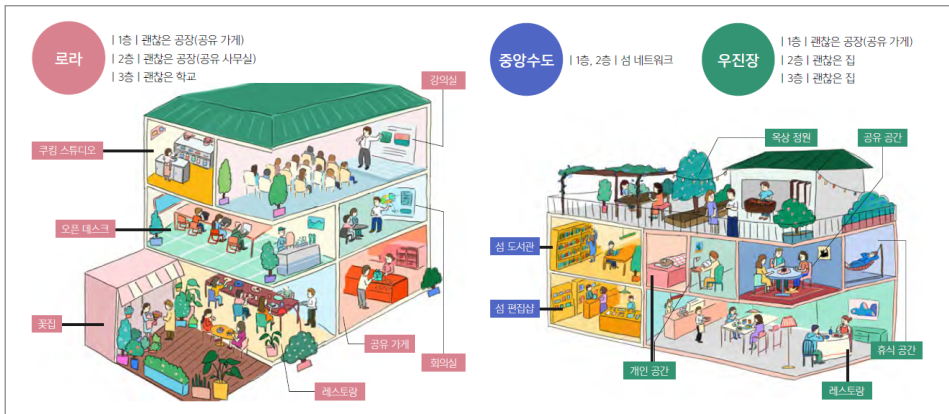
로라

| 1층 | 괜찮은 공장(공유 가게)
| 2층 | 괜찮은 공장(공유 사무실)
| 3층 | 괜찮은 학교

강의실
쿠킹 스튜디오
오픈 데스크
꽃집
공유 가게
회의실
레스토랑

중앙수도

| 1층, 2층 | 섬 네트워크

우진장

| 1층 | 괜찮은 공장(공유 가게)
| 2층 | 괜찮은 집
| 3층 | 괜찮은 집

옥상 정원
공유 공간
섬 도서관
섬 편집샵
개인 공간
휴식 공간
레스토랑